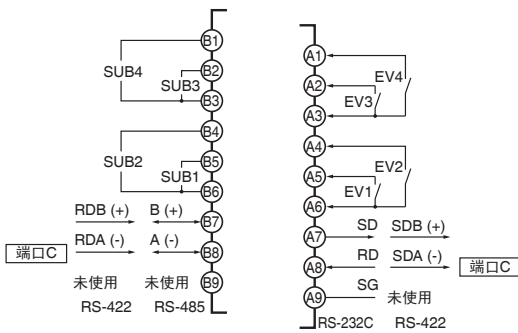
B1
SUB4
B2
SUB3
B3
B4
SUB2
B5
SUB1
B6
RDB (+)
B (+)
B7
端口C
RDA (-)
A (-)
B8
未使用
未使用
B9
RS-422
RS-485

A1
A2
EV4
EV3
A3
A4
EV2
A5
EV1
A6
A7
SD
SDB (+)
RD
SDA (-)
A8
端口C
SG
A9
未使用
RS-232C
RS-422